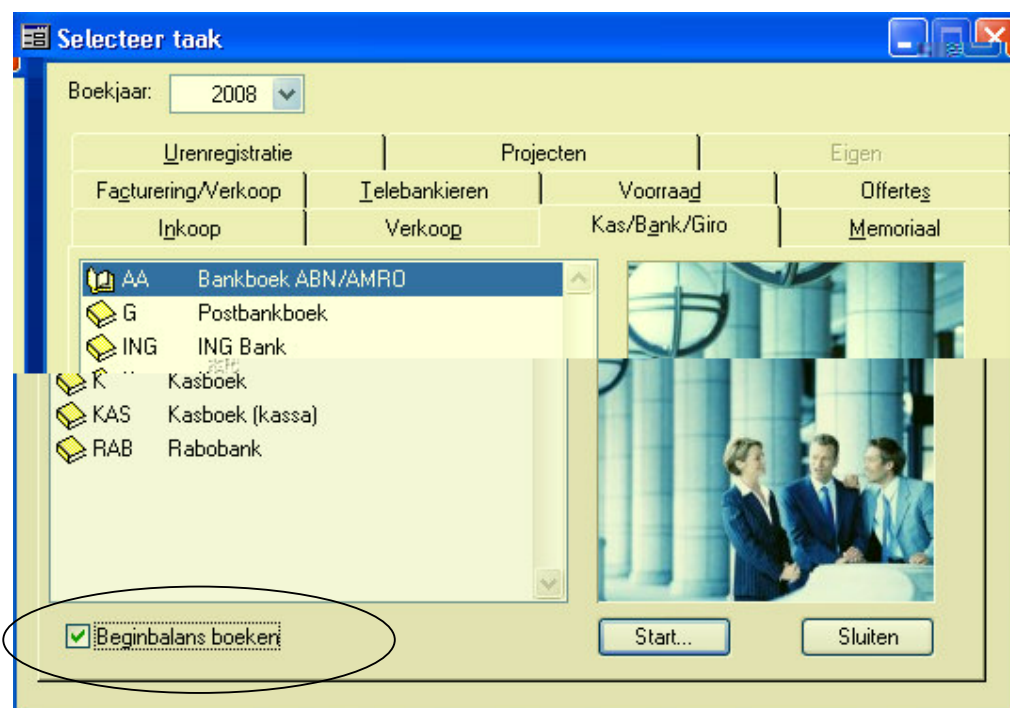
Selecteer taak

Boekjaar: 2008

Urenregistratie
Projecten
Eigen
Facturering/Verkoop
Telebankieren
Voorraad
Offertes
Inkoop
Verkoop
Kas/Bank/Giro
Memoriaal

AA Bankboek ABN/AMRO
G Postbankboek
ING ING Bank
K Kasboek
KAS Kasboek (kassa)
RAB Rabobank

Beginbalans boeken

Start...
Sluiten